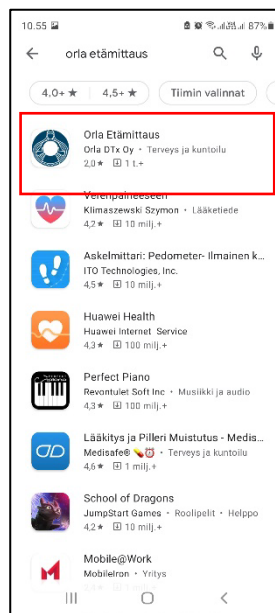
10.55 87%

orla etämittaus

4,0+ ★ 4,5+ ★ Tiimin valinnat

Orla Etämittaus
Orla DTx Oy • Terveys ja kuntoilu
2,0 ★ 1 t.+

Verenpaineeseen
Klimaszewski Szymon • Lääketiede
4,2 ★ 10 milj.+

Askelmittari: Pedometer- Ilmainen k
ITO Technologies, Inc.
4,5 ★ 10 milj.+

Huawei Health
Huawei Internet Service
4,3 ★ 100 milj.+

Perfect Piano
Revontulet Soft Inc • Musiikki ja audio
4,3 ★ 100 milj.+

Lääkitys ja Pilleri Muistutus - Medis
Medisafe® • Terveys ja kuntoilu
4,6 ★ 1 milj.+

School of Dragons
JumpStart Games • Roolipelit • Helppo
4,2 ★ 10 milj.+

Mobile@Work
MobileIron • Yritys